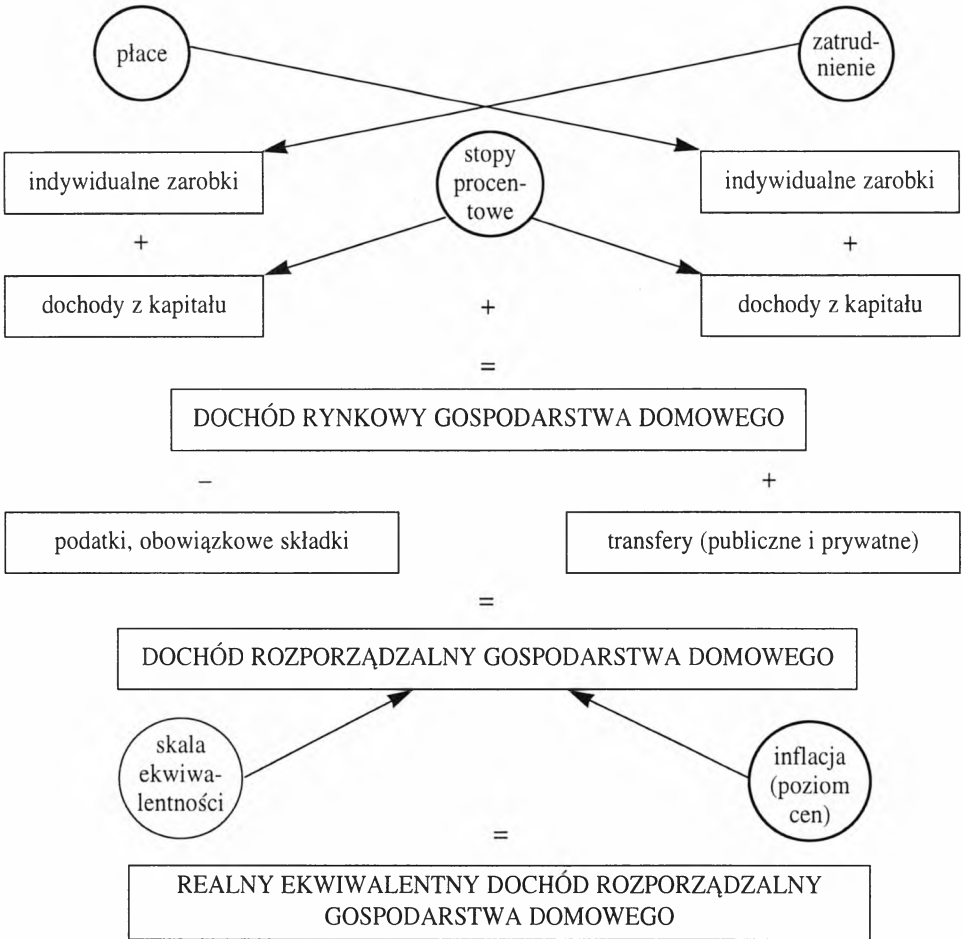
płace

zatrudnienie

indywidualne zarobki

stopy procentowe

indywidualne zarobki

+

+

dochody z kapitału

+

dochody z kapitału

=

DOCHÓD RYNKOWY GOSPODARSTWA DOMOWEGO

–

+

podatki, obowiązkowe składki

transfery (publiczne i prywatne)

=

DOCHÓD ROZPORZĄDZALNY GOSPODARSTWA DOMOWEGO

skala ekwiwalentności

inflacja (poziom cen)

=

REALNY EKWIWALENTNY DOCHÓD ROZPORZĄDZALNY GOSPODARSTWA DOMOWEGO